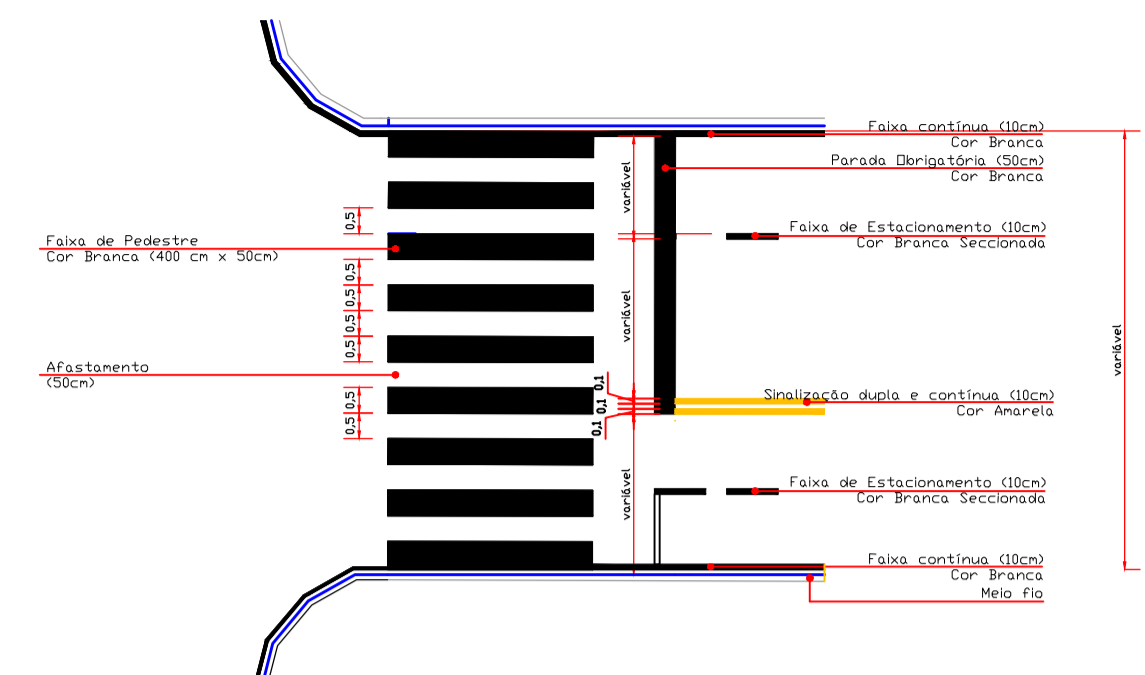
Faixa contínua (10cm)
Cor Branca

Parada Obrigatória (50cm)
Cor Branca

Faixa de Estacionamento (10cm)
Cor Branca Seccionada

Faixa de Pedestre
Cor Branca (400 cm x 50cm)

Afastamento
(50cm)

Sinalização dupla e contínua (10cm)
Cor Amarela

Faixa de Estacionamento (10cm)
Cor Branca Seccionada

Faixa contínua (10cm)
Cor Branca

Meio fio

variável
variável
variável
variável

0,5
0,5
0,5
0,5
0,5
0,5
0,5

0,1
0,1
0,1